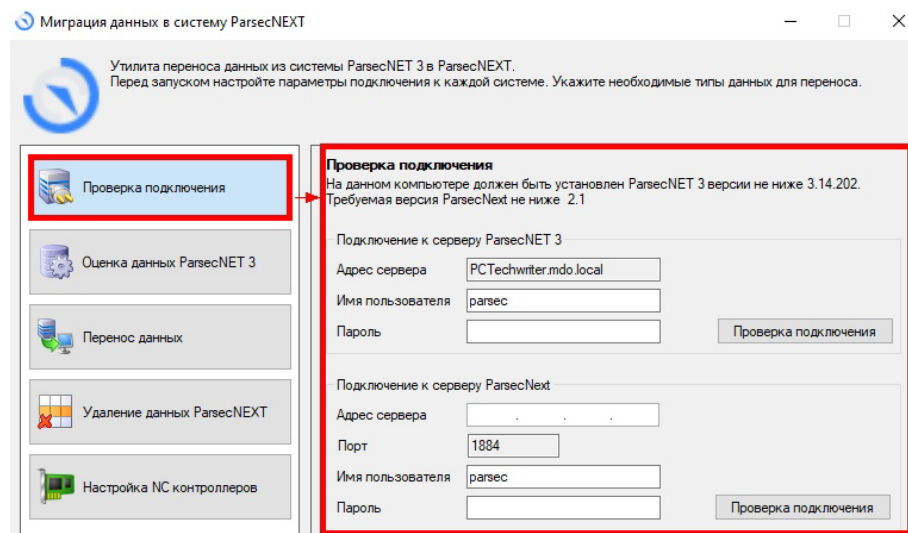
Миграция данных в систему ParsecNEXT

Утилита переноса данных из системы ParsecNET 3 в ParsecNEXT.
Перед запуском настройте параметры подключения к каждой системе. Укажите необходимые типы данных для переноса.

Проверка подключения

Оценка данных ParsecNET 3

Перенос данных

Удаление данных ParsecNEXT

Настройка NC контроллеров

Проверка подключения
На данном компьютере должен быть установлен ParsecNET 3 версии не ниже 3.14.202.
Требуемая версия ParsecNext не ниже 2.1

Подключение к серверу ParsecNET 3
Адрес сервера PCTechwriter.mdo.local
Имя пользователя parsec
Пароль
Проверка подключения

Подключение к серверу ParsecNext
Адрес сервера . . .
Порт 1884
Имя пользователя parsec
Пароль
Проверка подключения